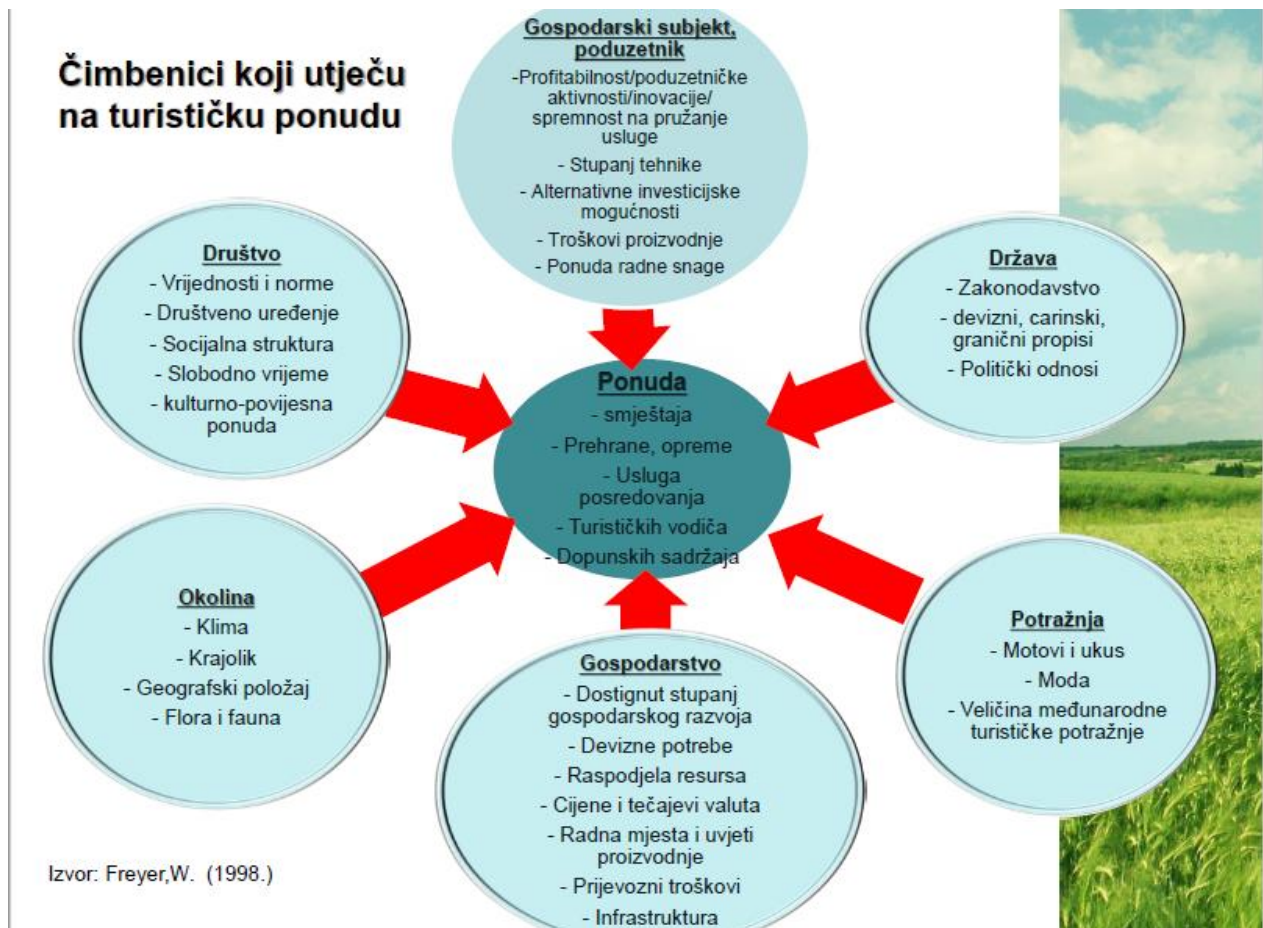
Čimbenici koji utječu na turističku ponudu

Gospodarski subjekt, poduzetnik
-Profitabilnost/poduzetničke aktivnosti/inovacije/ spremnost na pružanje usluge
- Stupanj tehnike
- Alternativne investicijske mogućnosti
- Troškovi proizvodnje
- Ponuda radne snage

Društvo
- Vrijednosti i norme
- Društveno uređenje
- Socijalna struktura
- Slobodno vrijeme
- kulturno-povijesna ponuda

Država
- Zakonodavstvo
- devizni, carinski, granični propisi
- Politički odnosi

Ponuda
- smještaja
- Prehrane, opreme
- Usluga posredovanja
- Turističkih vodiča
- Dopunskih sadržaja

Okolina
- Klima
- Krajolik
- Geografski položaj
- Flora i fauna

Potražnja
- Motovi i ukus
- Moda
- Veličina međunarodne turističke potražnje

Gospodarstvo
- Dostignut stupanj gospodarskog razvoja
- Devizne potrebe
- Raspodjela resursa
- Cijene i tečajevi valuta
- Radna mjesta i uvjeti proizvodnje
- Prijevozni troškovi
- Infrastruktura

Izvor: Freyer,W. (1998.)